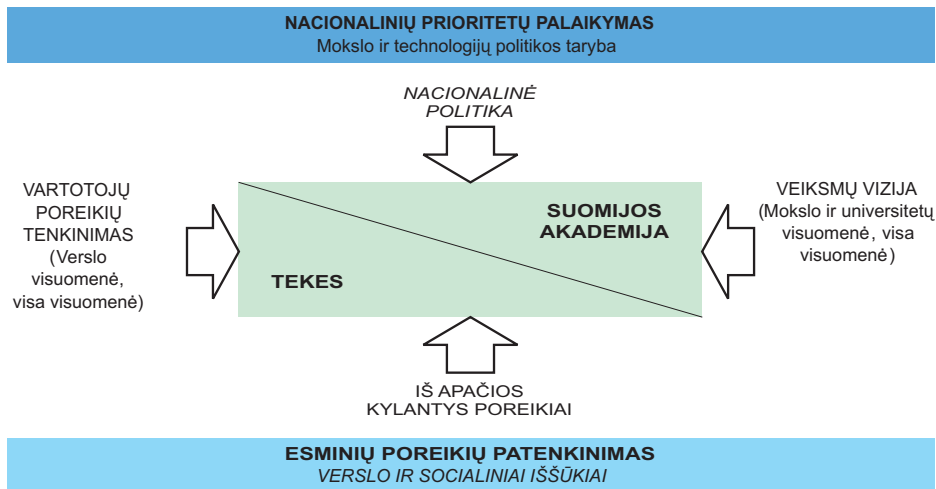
NACIONALINIŲ PRIORITETŲ PALAIKYMAS
Mokslo ir technologijų politikos taryba

NACIONALINĖ POLITIKA

VARTOTOJŲ POREIKIŲ TENKINIMAS (Verslo visuomenė, visa visuomenė)

SUOMIJOS AKADEMIJA

TEKES

VEIKSMŲ VIZIJA (Mokslo ir universitetų visuomenė, visa visuomenė)

IŠ APAČIOS KYLANTYS POREIKIAI

ESMINIŲ POREIKIŲ PATENKINIMAS
VERSLO IR SOCIALINIAI IŠŠŪKIAI